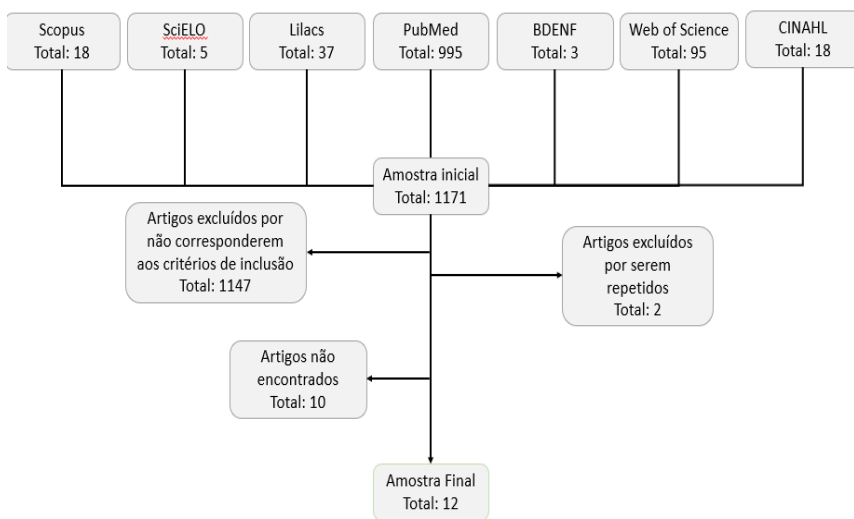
Scopus
Total: 18

SciELO
Total: 5

Lilacs
Total: 37

PubMed
Total: 995

BDENF
Total: 3

Web of Science
Total: 95

CINAHL
Total: 18

Amostra inicial
Total: 1171

Artigos excluídos por não corresponderem aos critérios de inclusão
Total: 1147

Artigos excluídos por serem repetidos
Total: 2

Artigos não encontrados
Total: 10

Amostra Final
Total: 12